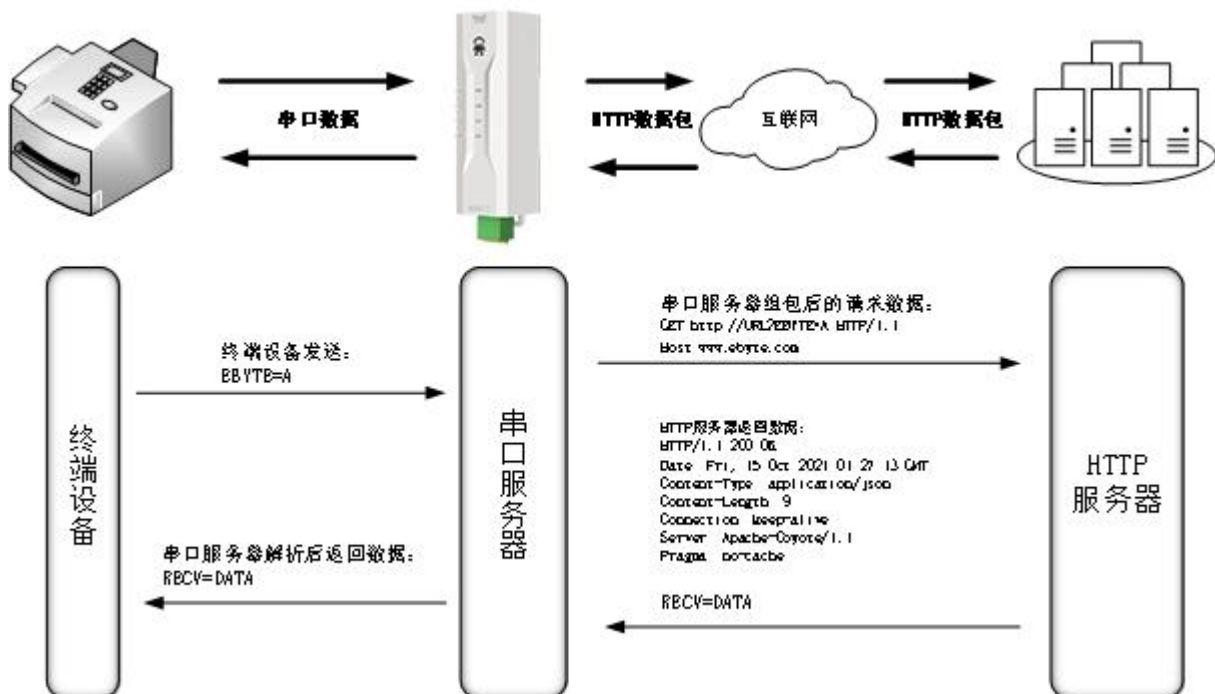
串口数据

HTTP数据包

互联网

HTTP数据包

终端设备

终端设备发送:
EBYTE=A

串口服务器

串口服务器组包后的请求数据:
GET http //URL?EBYTE=A HTTP/1.1
Host www.ebyte.com

HTTP服务器返回数据:
HTTP/1.1 200 OK
Date Fri, 15 Oct 2021 01 27 13 GMT
Content-Type application/json
Content-Length 9
Connection keep-alive
Server Apache-Coyote/1.1
Pragma no-cache

HTTP
服务器

串口服务器解析后返回数据:
RECV=DATA

RECV=DATA